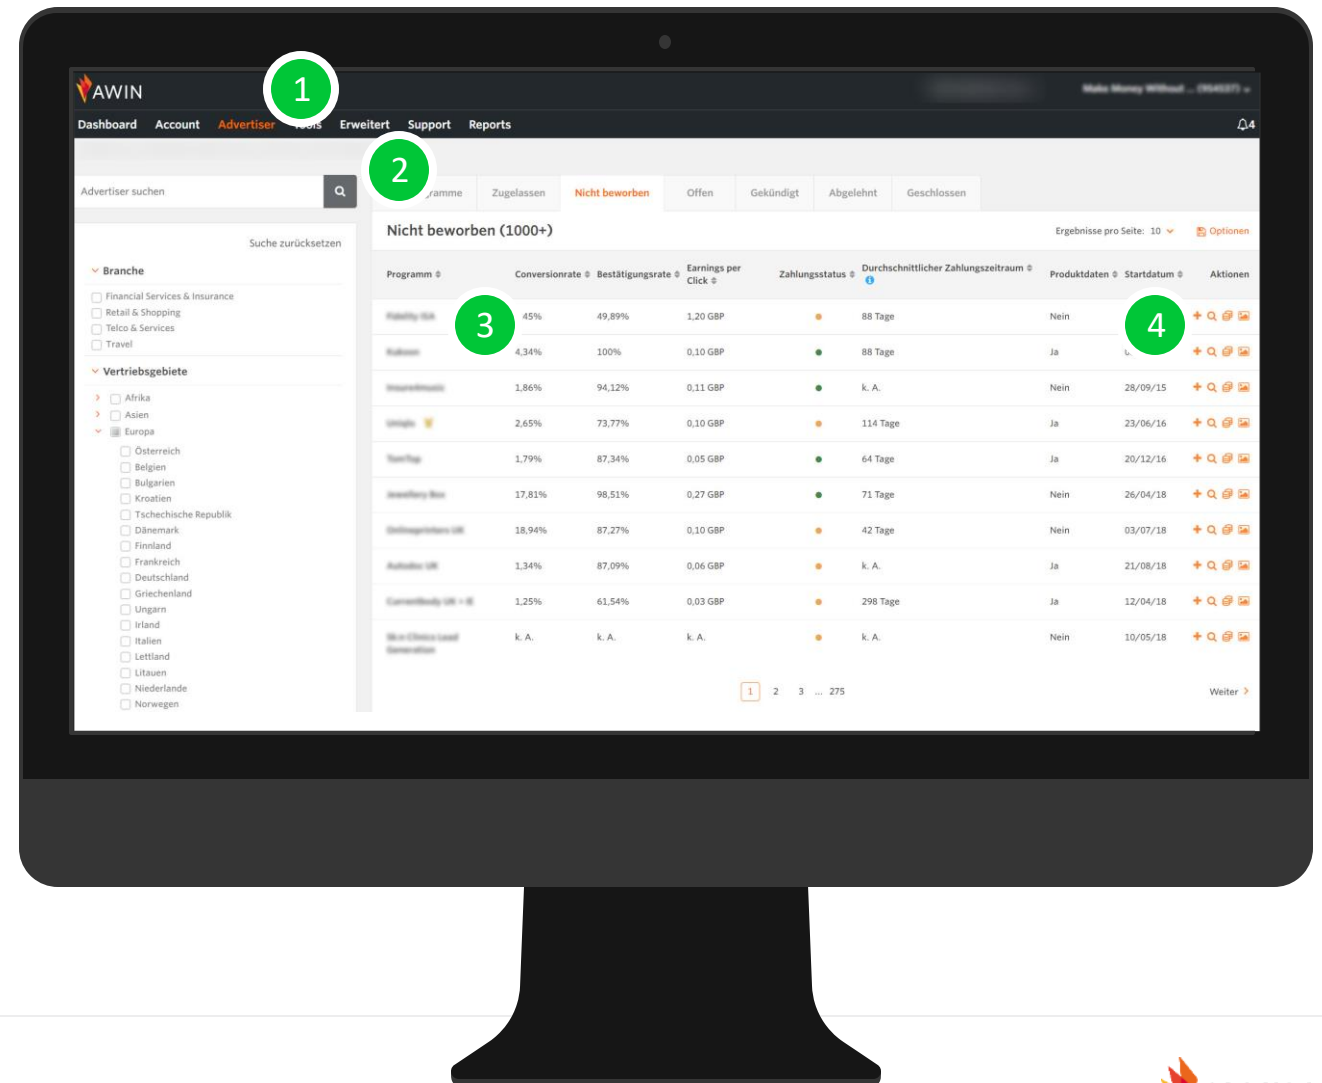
AWIN

1

Dashboard Account Advertiser Tools Erweitert Support Reports

4

2

Advertiser suchen

Suche zurücksetzen

Branche

Financial Services & Insurance
Retail & Shopping
Telco & Services
Travel

Vertriebsgebiete

Afrika
Asien
Europa
Österreich
Belgien
Bulgarien
Kroatien
Tschechische Republik
Dänemark
Finnland
Frankreich
Deutschland
Griechenland
Ungarn
Irland
Italien
Lettland
Litauen
Niederlande
Norwegen

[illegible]ramme Zugelassen Nicht beworben Offen Gekündigt Abgelehnt Geschlossen

Nicht beworben (1000+)

Ergebnisse pro Seite: 10 Optionen

| Programm | Conversionrate | Bestätigungsrate | Earnings per Click | Zahlungsstatus | Durchschnittlicher Zahlungszeitraum | Produktdaten | Startdatum | Aktionen |
|---|---|---|---|---|---|---|---|---|
| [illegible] | 45% | 49,89% | 1,20 GBP | | 88 Tage | Nein | | |
| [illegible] | 4,34% | 100% | 0,10 GBP | | 88 Tage | Ja | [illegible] | |
| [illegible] | 1,86% | 94,12% | 0,11 GBP | | k. A. | Nein | 28/09/15 | |
| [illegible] | 2,65% | 73,77% | 0,10 GBP | | 114 Tage | Ja | 23/06/16 | |
| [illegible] | 1,79% | 87,34% | 0,05 GBP | | 64 Tage | Ja | 20/12/16 | |
| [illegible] | 17,81% | 98,51% | 0,27 GBP | | 71 Tage | Nein | 26/04/18 | |
| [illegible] | 18,94% | 87,27% | 0,10 GBP | | 42 Tage | Nein | 03/07/18 | |
| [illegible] | 1,34% | 87,09% | 0,06 GBP | | k. A. | Ja | 21/08/18 | |
| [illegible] | 1,25% | 61,54% | 0,03 GBP | | 298 Tage | Ja | 12/04/18 | |
| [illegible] | k. A. | k. A. | k. A. | | k. A. | Nein | 10/05/18 | |

3

4

1 2 3 ... 275

Weiter